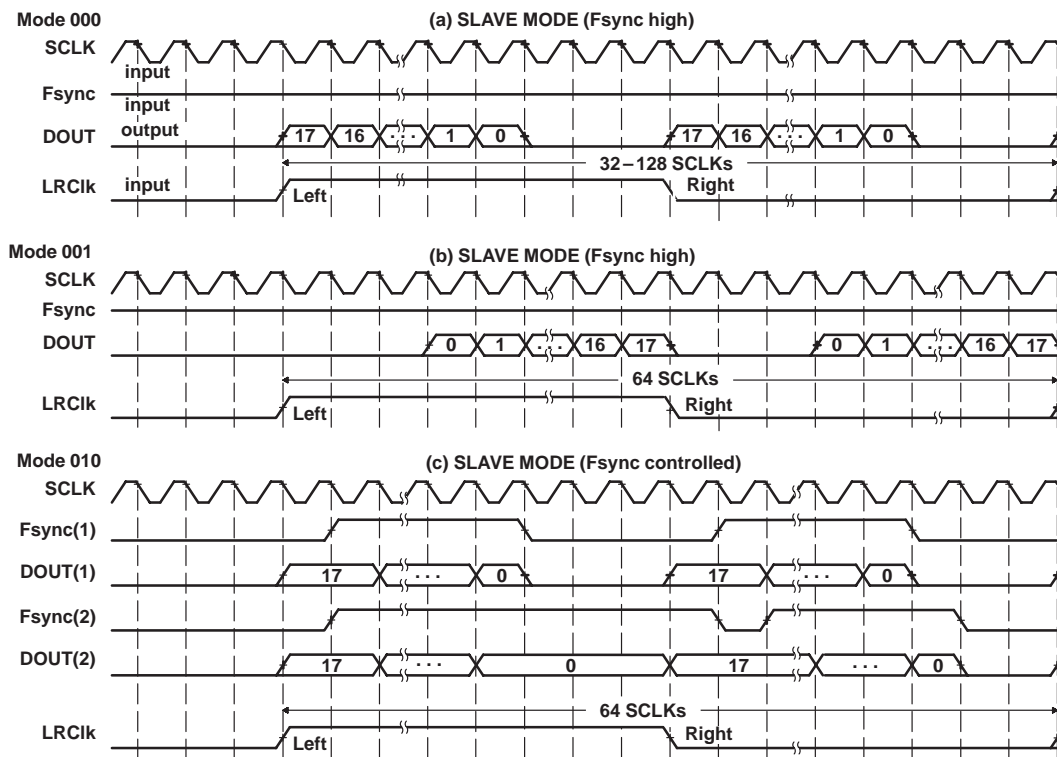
Mode 000

(a) SLAVE MODE (Fsync high)

SCLK

input

Fsync

input

output

DOUT

17 16 · · · 1 0

17 16 · · · 1 0

32 – 128 SCLKs

LRClk

input

Left

Right

Mode 001

(b) SLAVE MODE (Fsync high)

SCLK

Fsync

DOUT

0 1 · · · 16 17

0 1 · · · 16 17

64 SCLKs

LRClk

Left

Right

Mode 010

(c) SLAVE MODE (Fsync controlled)

SCLK

Fsync(1)

DOUT(1)

17 · · · 0

17 · · · 0

Fsync(2)

DOUT(2)

17 · · · 0

17 · · · 0

64 SCLKs

LRClk

Left

Right